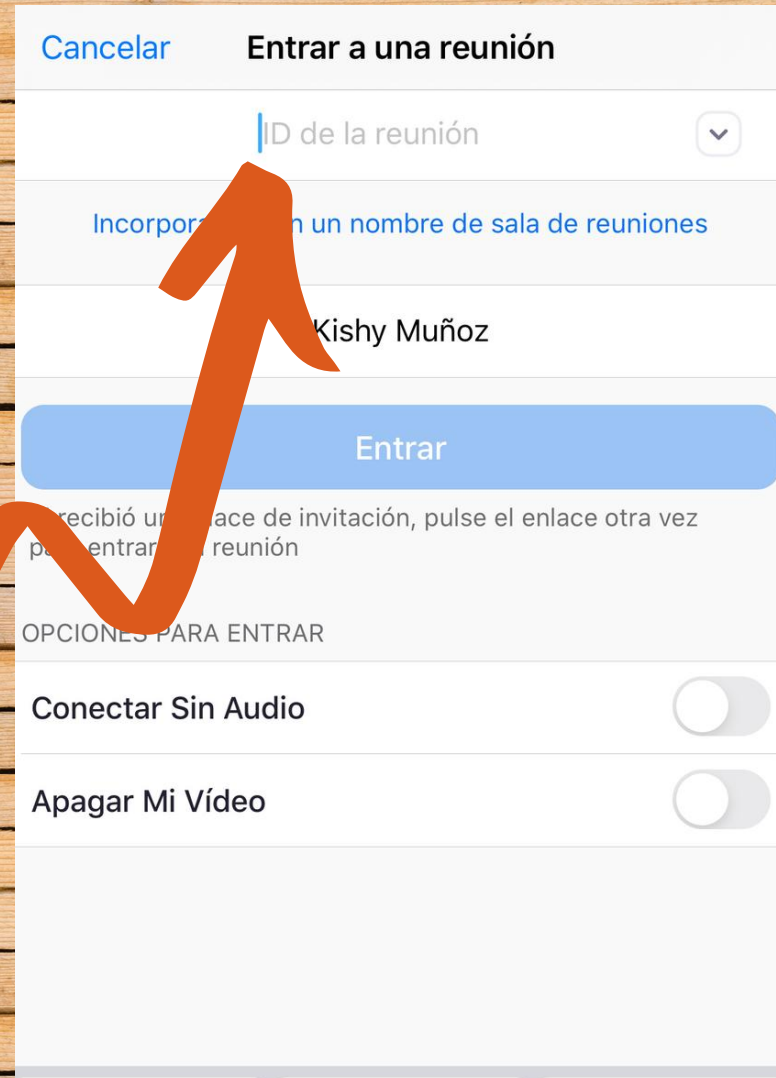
Cancelar Entrar a una reunión

ID de la reunión

Incorpora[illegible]n un nombre de sala de reuniones

Kishy Muñoz

Entrar

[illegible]recibió un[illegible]ace de invitación, pulse el enlace otra vez pa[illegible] entrar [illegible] reunión

OPCIONES PARA ENTRAR

Conectar Sin Audio

Apagar Mi Vídeo